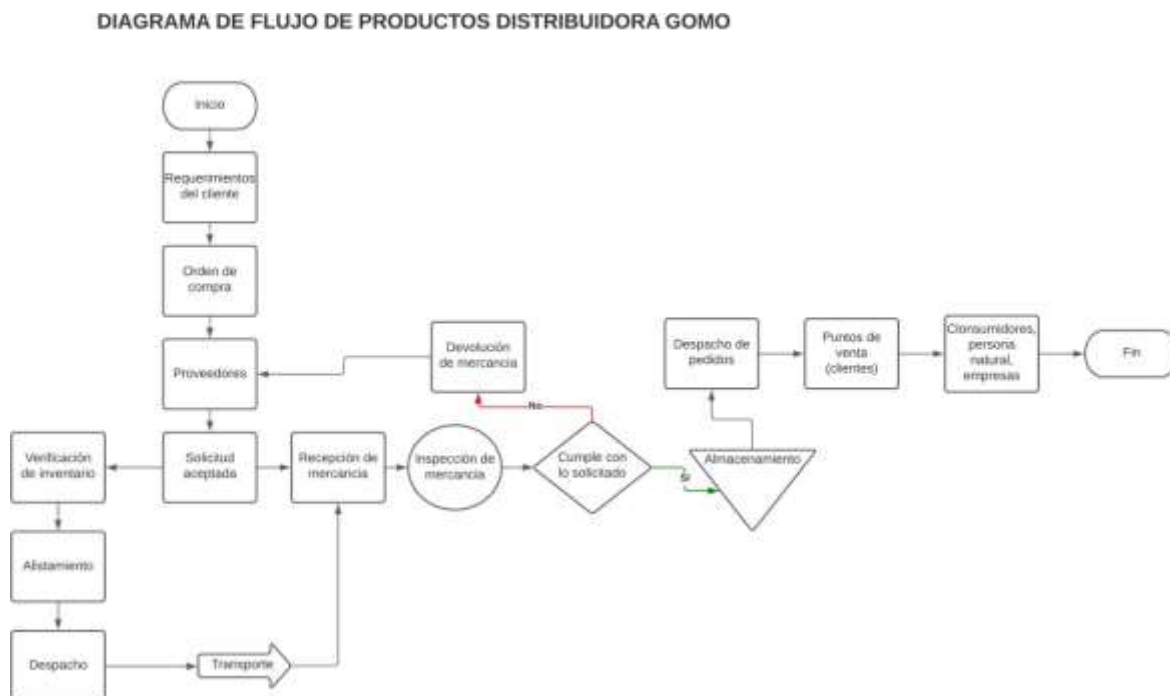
DIAGRAMA DE FLUJO DE PRODUCTOS DISTRIBUIDORA GOMO

Inicio

Requerimientos del cliente

Orden de compra

Proveedores

Devolución de mercancia

Despacho de pedidos

Puntos de venta (clientes)

Clonsumidores, persona natural, empresas

Fin

No

Verificación de inventario

Solicitud aceptada

Recepción de mercancia

Inspección de mercancia

Cumple con lo solicitado

Si

Almacenamiento

Alistamiento

Despacho

Transporte